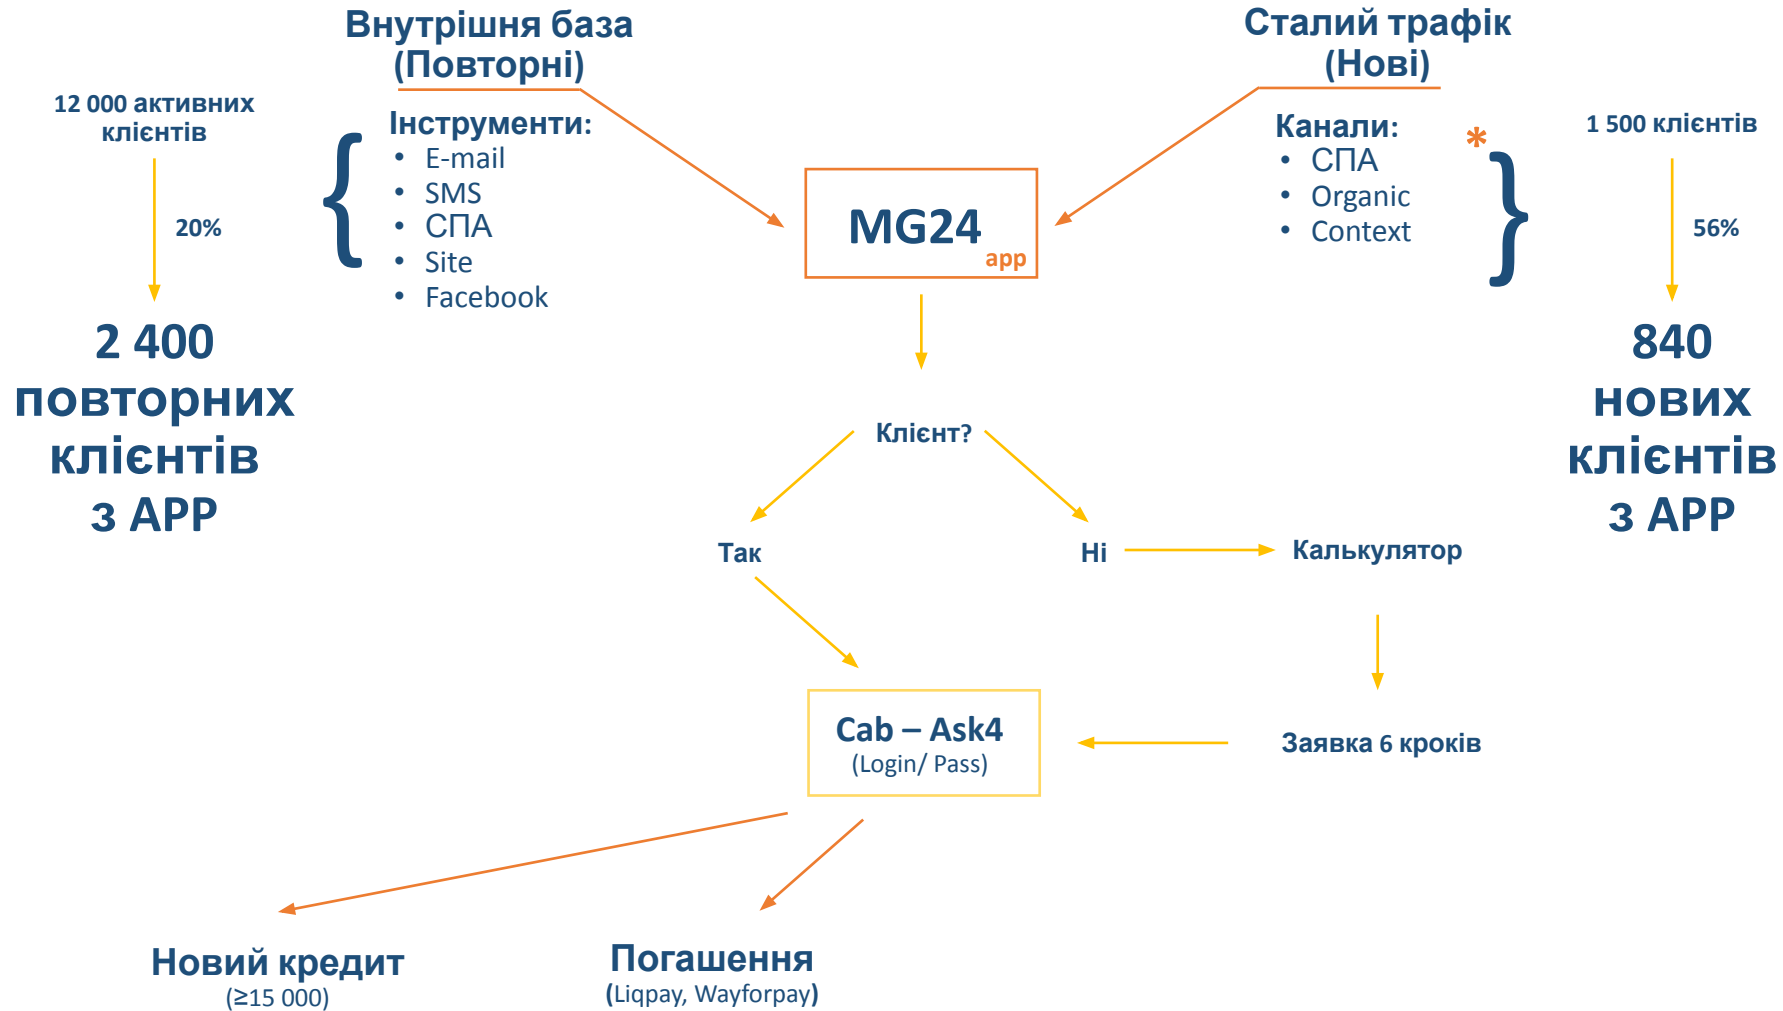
Внутрішня база
(Повторні)

Сталий трафік
(Нові)

12 000 активних клієнтів

20%

2 400 повторних клієнтів з APP

Інструменти:
• E-mail
• SMS
• СПА
• Site
• Facebook

MG24 app

Канали:
• СПА
• Organic
• Context

*

1 500 клієнтів

56%

840 нових клієнтів з APP

Клієнт?

Так

Ні

Калькулятор

Cab – Ask4
(Login/ Pass)

Заявка 6 кроків

Новий кредит
(≥15 000)

Погашення
(Liqpay, Wayforpay)